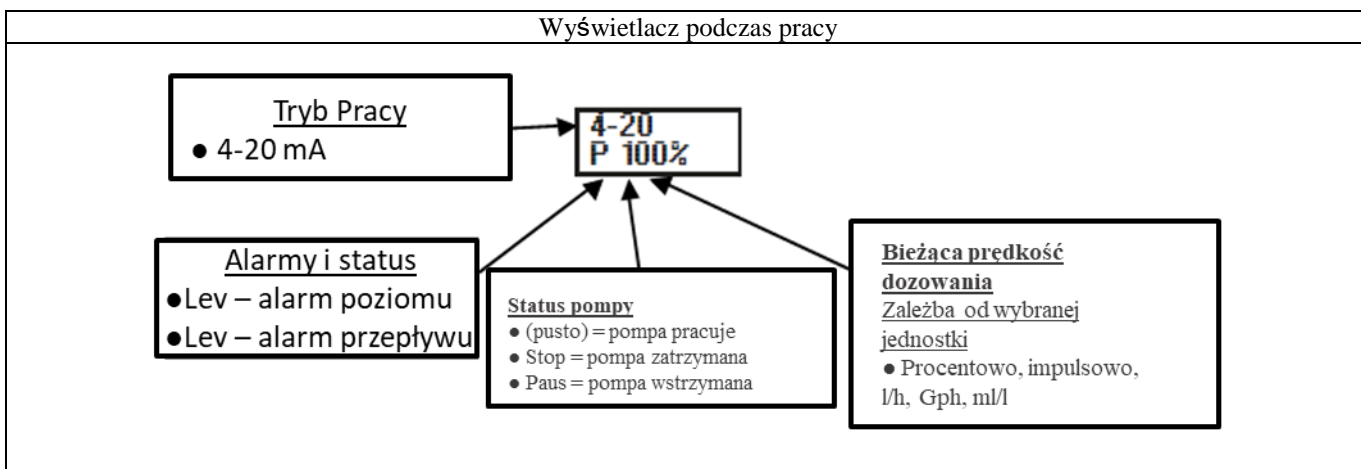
Wyświetlacz podczas pracy

Tryb Pracy
● 4-20 mA

4-20
P 100%

Alarmy i status
●Lev – alarm poziomu
●Lev – alarm przepływu

Status pompy
● (pusto) = pompa pracuje
● Stop = pompa zatrzymana
● Paus = pompa wstrzymana

Bieżąca prędkość dozowania
Zależba od wybranej jednostki
● Procentowo, impulsowo, l/h, Gph, ml/l